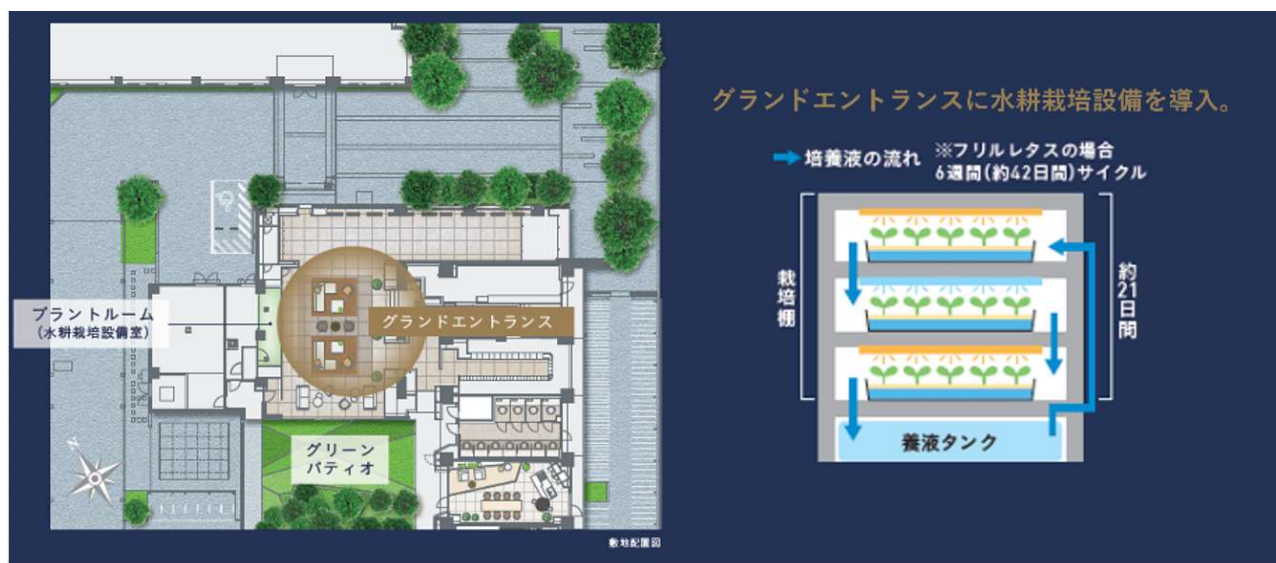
プラントルーム
(水耕栽培設備室)

グランドエントランス

グリーン
パティオ

N

敷地配置図

グランドエントランスに水耕栽培設備を導入。

培養液の流れ ※フリルレタスの場合
6週間(約42日間)サイクル

栽培棚

約21日間

養液タンク